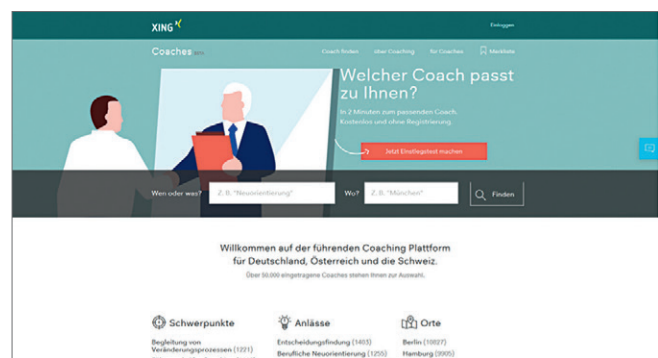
XING

Einloggen

Coaches beta

Coach finden

über Coaching

für Coaches

Merkliste

Welcher Coach passt zu Ihnen?

In 2 Minuten zum passenden Coach. Kostenlos und ohne Registrierung.

Jetzt Einstufungstest machen

Wen oder was?

Z. B. "Neuorientierung"

Wo?

Z. B. "München"

Finden

Willkommen auf der führenden Coaching Plattform für Deutschland, Österreich und die Schweiz.

Über 50.000 eingetragene Coaches stehen Ihnen zur Auswahl.

Schwerpunkte

Begleitung von Veränderungsprozessen (1221)

Anlässe

Entscheidungsfindung (1403)

Berufliche Neuorientierung (1255)

Orte

Berlin (10627)

Hamburg (9905)